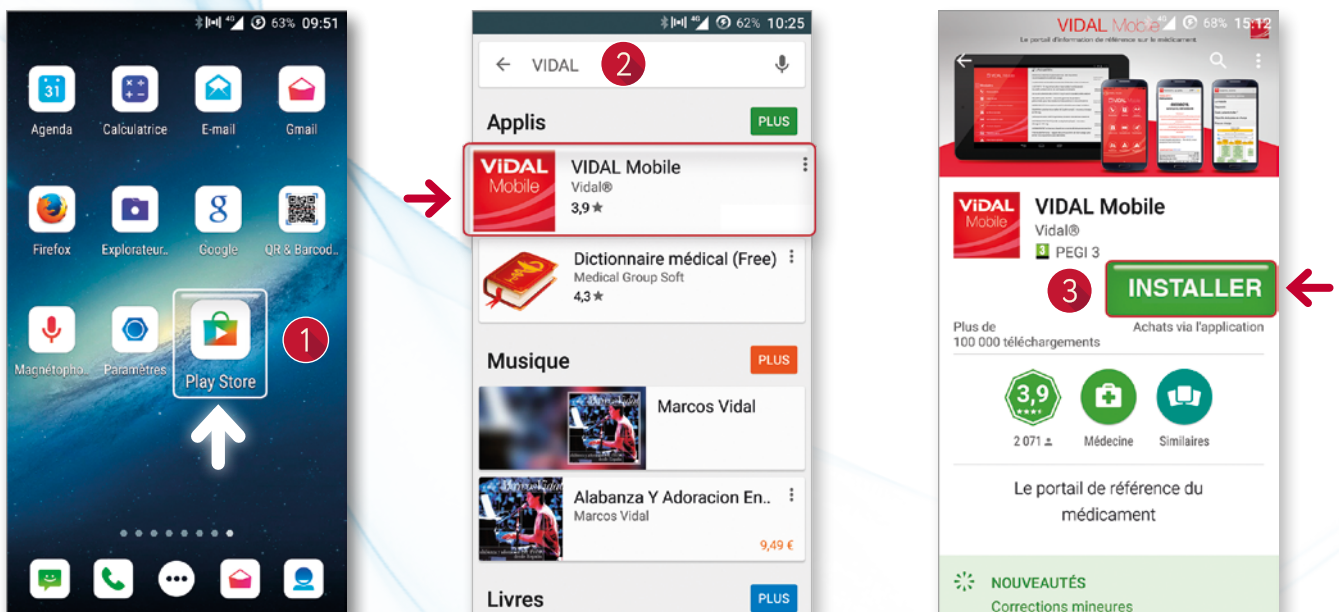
63% 09:51

31

Agenda

Calculatrice

E-mail

Gmail

Firefox

Explorateur...

Google

QR & Barcod...

Magnétopho...

Paramètres

Play Store

1

62% 10:25

VIDAL

2

Applis

PLUS

VIDAL Mobile

VIDAL Mobile
Vidal®
3,9 ★

Dictionnaire médical (Free)
Medical Group Soft
4,3 ★

Musique

PLUS

Marcos Vidal

Alabanza Y Adoracion En..
Marcos Vidal
9,49 €

Livres

PLUS

VIDAL Mobile
Le portail d'information de référence sur le médicament

68% 15:12

VIDAL Mobile

VIDAL Mobile
Vidal®
3 PEGI 3

3

INSTALLER

Plus de
100 000 téléchargements

Achats via l'application

3,9

2 071

Médecine

Similaires

Le portail de référence du médicament

NOUVEAUTÉS
Corrections mineures